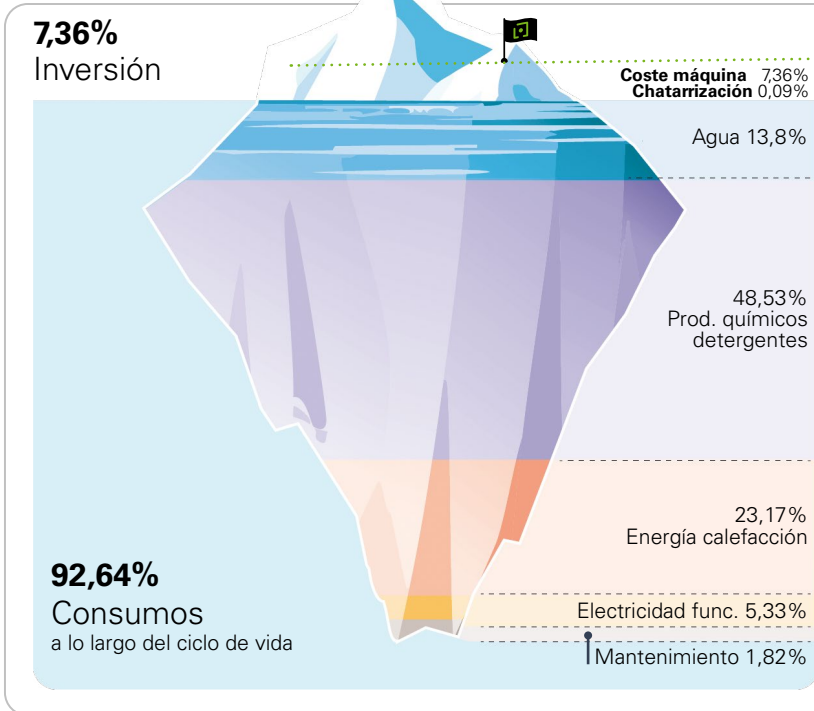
7,36%
Inversión

Coste máquina 7,36%
Chatarrización 0,09%

Agua 13,8%

48,53%
Prod. químicos detergentes

23,17%
Energía calefacción

92,64%
Consumos
a lo largo del ciclo de vida

Electricidad func. 5,33%

Mantenimiento 1,82%